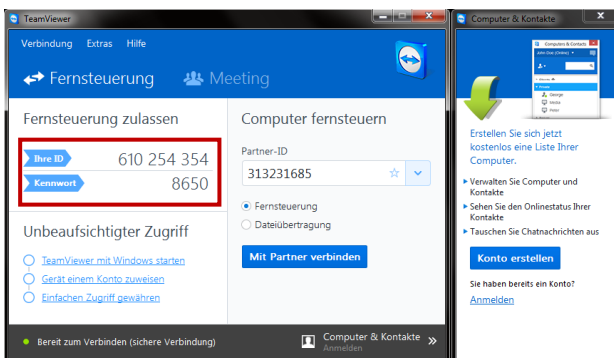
TeamViewer

Verbindung Extras Hilfe

Fernsteuerung Meeting

Fernsteuerung zulassen

Ihre ID 610 254 354

Kennwort 8650

Unbeaufsichtigter Zugriff

TeamViewer mit Windows starten

Gerät einem Konto zuweisen

Einfachen Zugriff gewähren

Computer fernsteuern

Partner-ID

313231685

Fernsteuerung

Dateiübertragung

Mit Partner verbinden

Bereit zum Verbinden (sichere Verbindung)

Computer & Kontakte
Anmelden

Computer & Kontakte

Computer & Kontakte
John Doe (Online)
George
Vesta
Peter

Erstellen Sie sich jetzt kostenlos eine Liste Ihrer Computer.

Verwalten Sie Computer und Kontakte

Sehen Sie den Onlinestatus Ihrer Kontakte

Tauschen Sie Chatnachrichten aus

Konto erstellen

Sie haben bereits ein Konto?

Anmelden